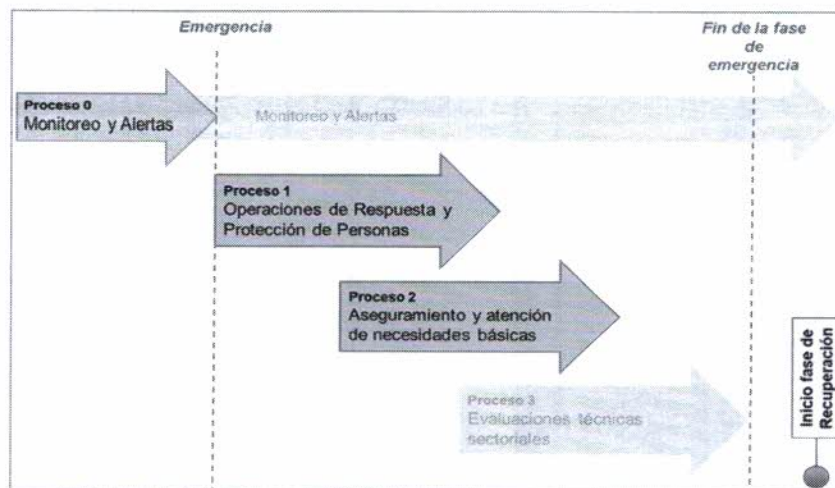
Emergencia

Fin de la fase de emergencia

Proceso 0
Monitoreo y Alertas

Monitoreo y Alertas

Proceso 1
Operaciones de Respuesta y Protección de Personas

Proceso 2
Aseguramiento y atención de necesidades básicas

Proceso 3
Evaluaciones técnicas sectoriales

Inicio fase de Recuperación